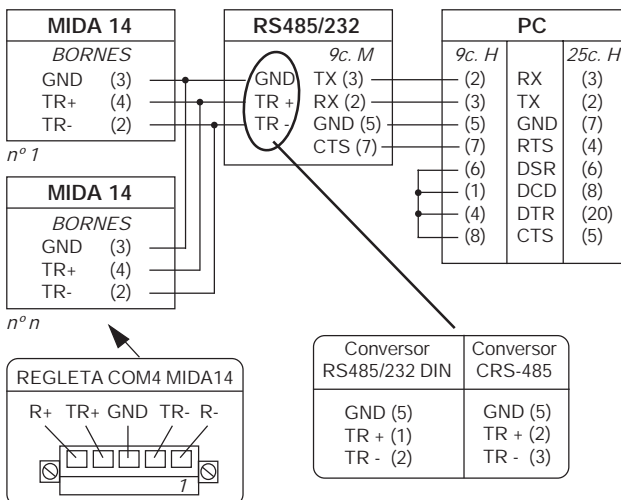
MIDA 14
BORNES
GND (3)
TR+ (4)
TR- (2)
nº 1

RS485/232
9c. M
GND
TR +
TR -
TX (3)
RX (2)
GND (5)
CTS (7)

PC
| 9c. H | | 25c. H |
|---|---|---|
| (2) | RX | (3) |
| (3) | TX | (2) |
| (5) | GND | (7) |
| (7) | RTS | (4) |
| (6) | DSR | (6) |
| (1) | DCD | (8) |
| (4) | DTR | (20) |
| (8) | CTS | (5) |

MIDA 14
BORNES
GND (3)
TR+ (4)
TR- (2)
nº n

REGLETA COM4 MIDA14
R+ TR+ GND TR- R-
1

| Conversor RS485/232 DIN | Conversor CRS-485 |
|---|---|
| GND (5) TR + (1) TR - (2) | GND (5) TR + (2) TR - (3) |